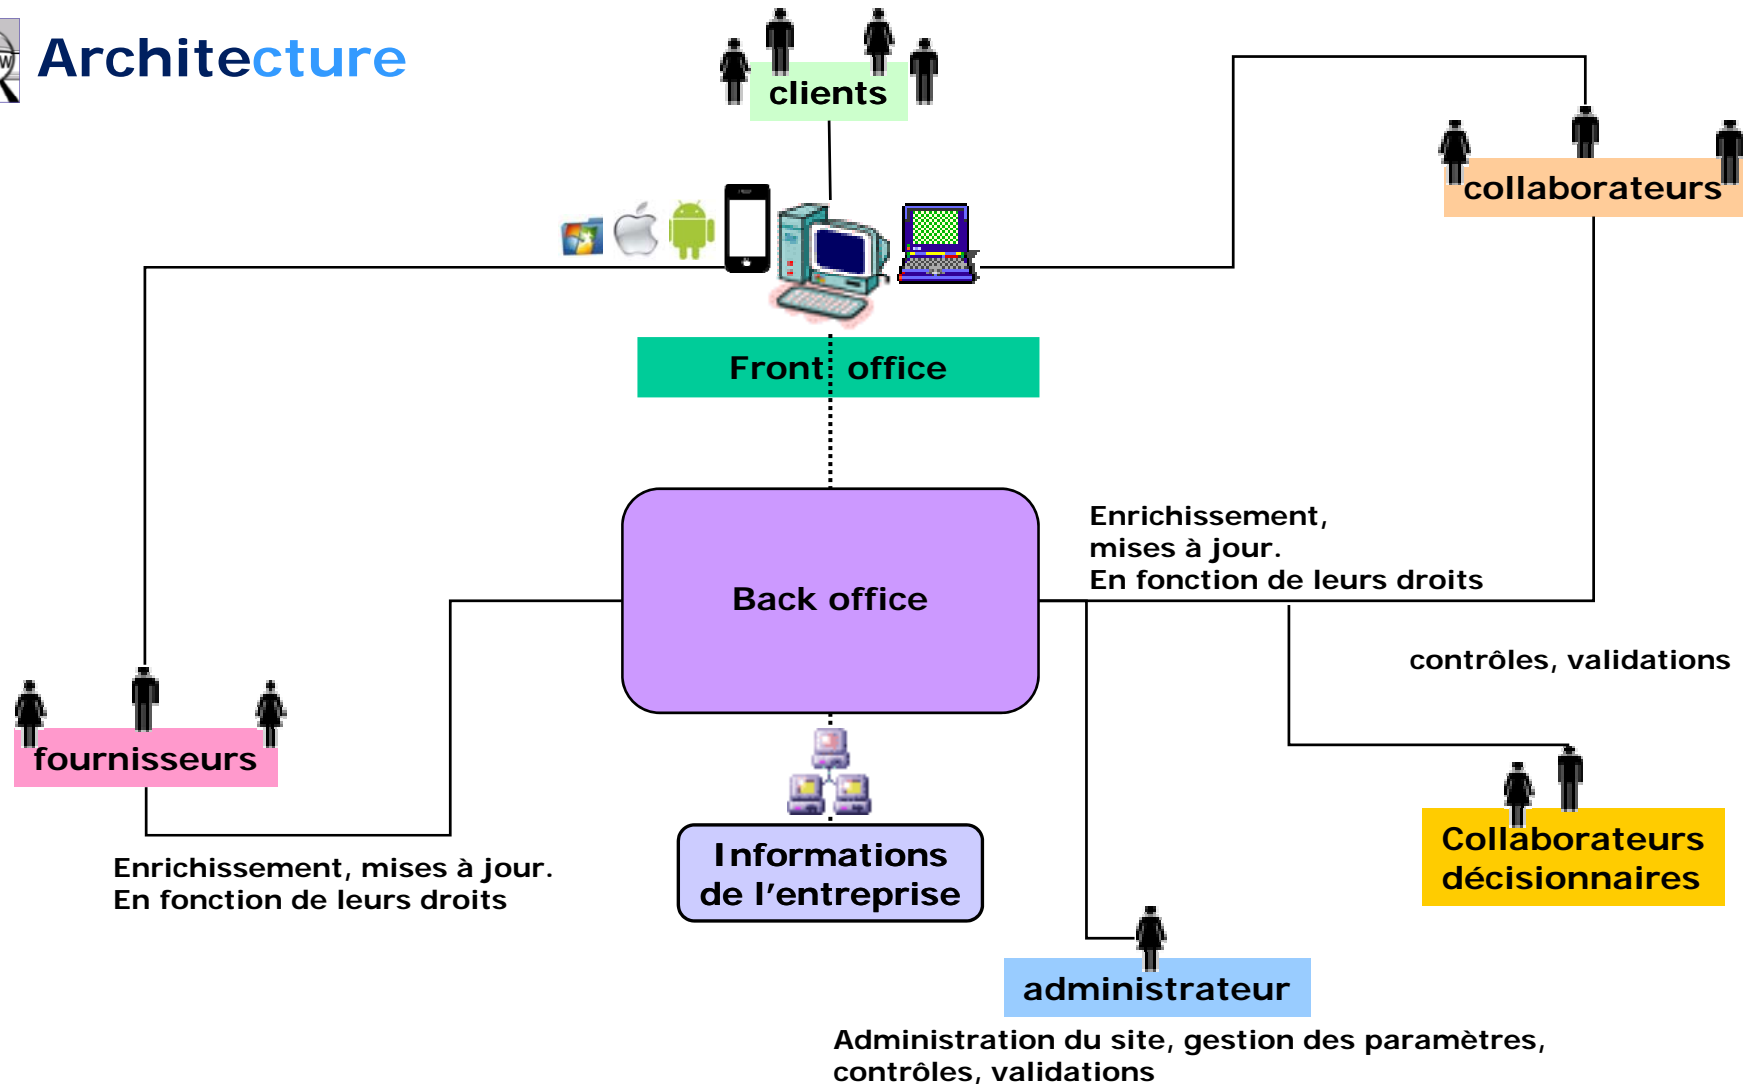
Architecture

clients

collaborateurs

Front office

Back office

Enrichissement, mises à jour. En fonction de leurs droits

contrôles, validations

fournisseurs

Collaborateurs décisionnaires

Enrichissement, mises à jour. En fonction de leurs droits

Informations de l'entreprise

administrateur

Administration du site, gestion des paramètres, contrôles, validations